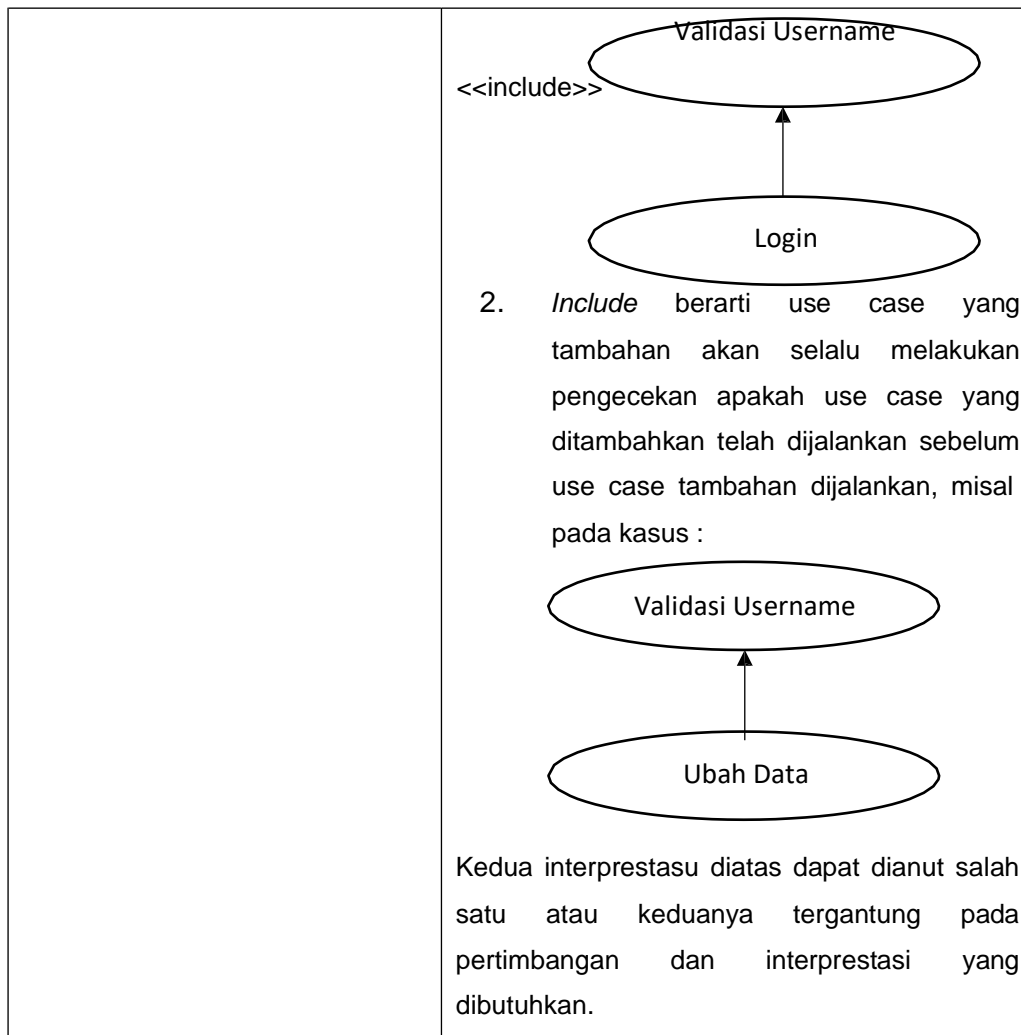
| | Validasi Username<br><br><<include>><br><br>Login<br><br>2. *Include* berarti use case yang tambahan akan selalu melakukan pengecekan apakah use case yang ditambahkan telah dijalankan sebelum use case tambahan dijalankan, misal pada kasus :<br><br>Validasi Username<br><br>Ubah Data<br><br>Kedua interprestasu diatas dapat dianut salah satu atau keduanya tergantung pada pertimbangan dan interprestasi yang dibutuhkan. |
|---|---|